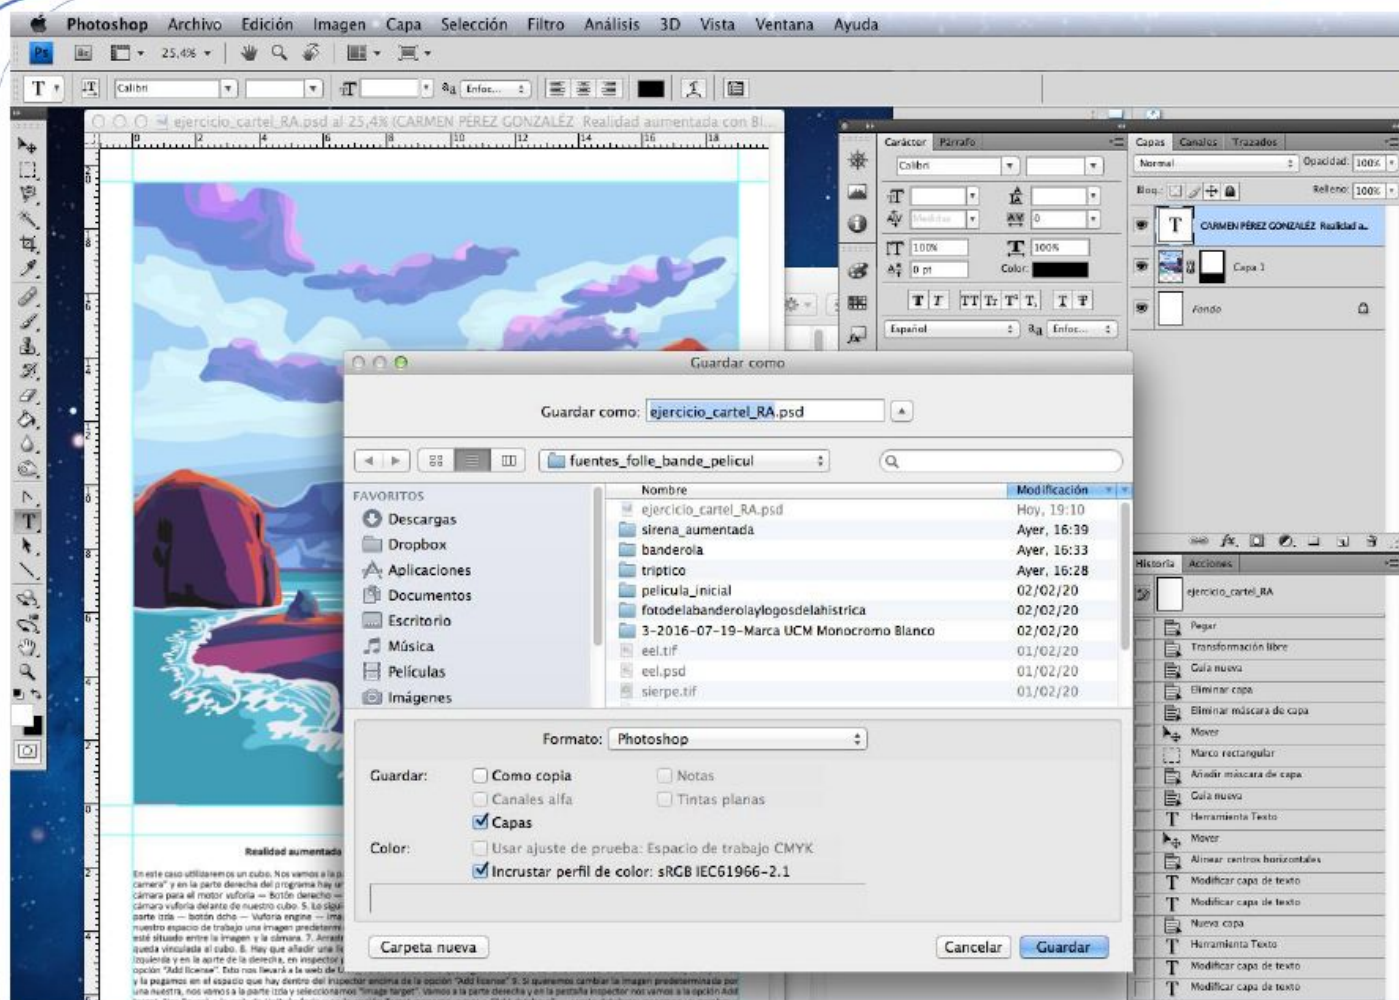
Photoshop Archivo Edición Imagen Capa Selección Filtro Análisis 3D Vista Ventana Ayuda

25,4%

Calibri

Enfoc...

ejercicio_cartel_RA.psd al 25,4% (CARMEN PÉREZ GONZALÉZ Realidad aumentada con Bl...

Carácter Párrafo

Calibri

100%

100%

0 pt

Color:

Español

Enfoc...

Capas Canales Trazados

Normal

Opacidad: 100%

Bloq.:

Relleno: 100%

CARMEN PÉREZ GONZALÉZ Realidad a...

Capa 1

Fondo

Guardar como

Guardar como: ejercicio_cartel_RA.psd

fuentes_folle_bande_pelicul

FAVORITOS

Descargas

Dropbox

Aplicaciones

Documentos

Escritorio

Música

Películas

Imágenes

| Nombre | Modificación |
|---|---|
| ejercicio_cartel_RA.psd | Hoy, 19:10 |
| sirena_aumentada | Ayer, 16:39 |
| banderola | Ayer, 16:33 |
| triptico | Ayer, 16:28 |
| pelicula_inicial | 02/02/20 |
| fotodelabanderolaylogosdelahistrica | 02/02/20 |
| 3-2016-07-19-Marca UCM Monocromo Blanco | 02/02/20 |
| eel.tif | 01/02/20 |
| eel.psd | 01/02/20 |
| sierpe.tif | 01/02/20 |

Formato: Photoshop

Guardar: Como copia Notas

Canales alfa Tintas planas

Capas

Color: Usar ajuste de prueba: Espacio de trabajo CMYK

Incrustar perfil de color: sRGB IEC61966-2.1

Carpeta nueva

Cancelar Guardar

Historia Acciones

ejercicio_cartel_RA

Pegar

Transformación libre

Guía nueva

Eliminar capa

Eliminar máscara de capa

Mover

Marco rectangular

Añadir máscara de capa

Guía nueva

Herramienta Texto

Mover

Alinear centros horizontales

Modificar capa de texto

Modificar capa de texto

Nueva capa

Herramienta Texto

Modificar capa de texto

Modificar capa de texto

Realidad aumentada

En este caso utilizaremos un cubo. Nos vamos a la p... camera" y en la parte derecha del programa hay ... cámara para el motor vuforia — Botón derecho — ... cámara vuforia delante de nuestro cubo. 5. Lo sigu... parte izda — botón dcho — Vuforia engine — Ima... nuestro espacio de trabajo una imagen predeterm... esté situado entre la imagen y la cámara. 7. Arrast... queda vinculada al cubo. 8. Hay que añadir una li... izquierda y en la parte de la derecha, en inspector ... opción "Add license". Esto nos llevará a la web de ... y la pegamos en el espacio que hay dentro del inspector encima de la opción "Add license" 9. Si queremos cambiar la imagen predeterminada por una nuestra, nos vamos a la parte izda y seleccionamos "image target". Vamos a la parte derecha y en la pestaña inspector nos vamos a la opción Add